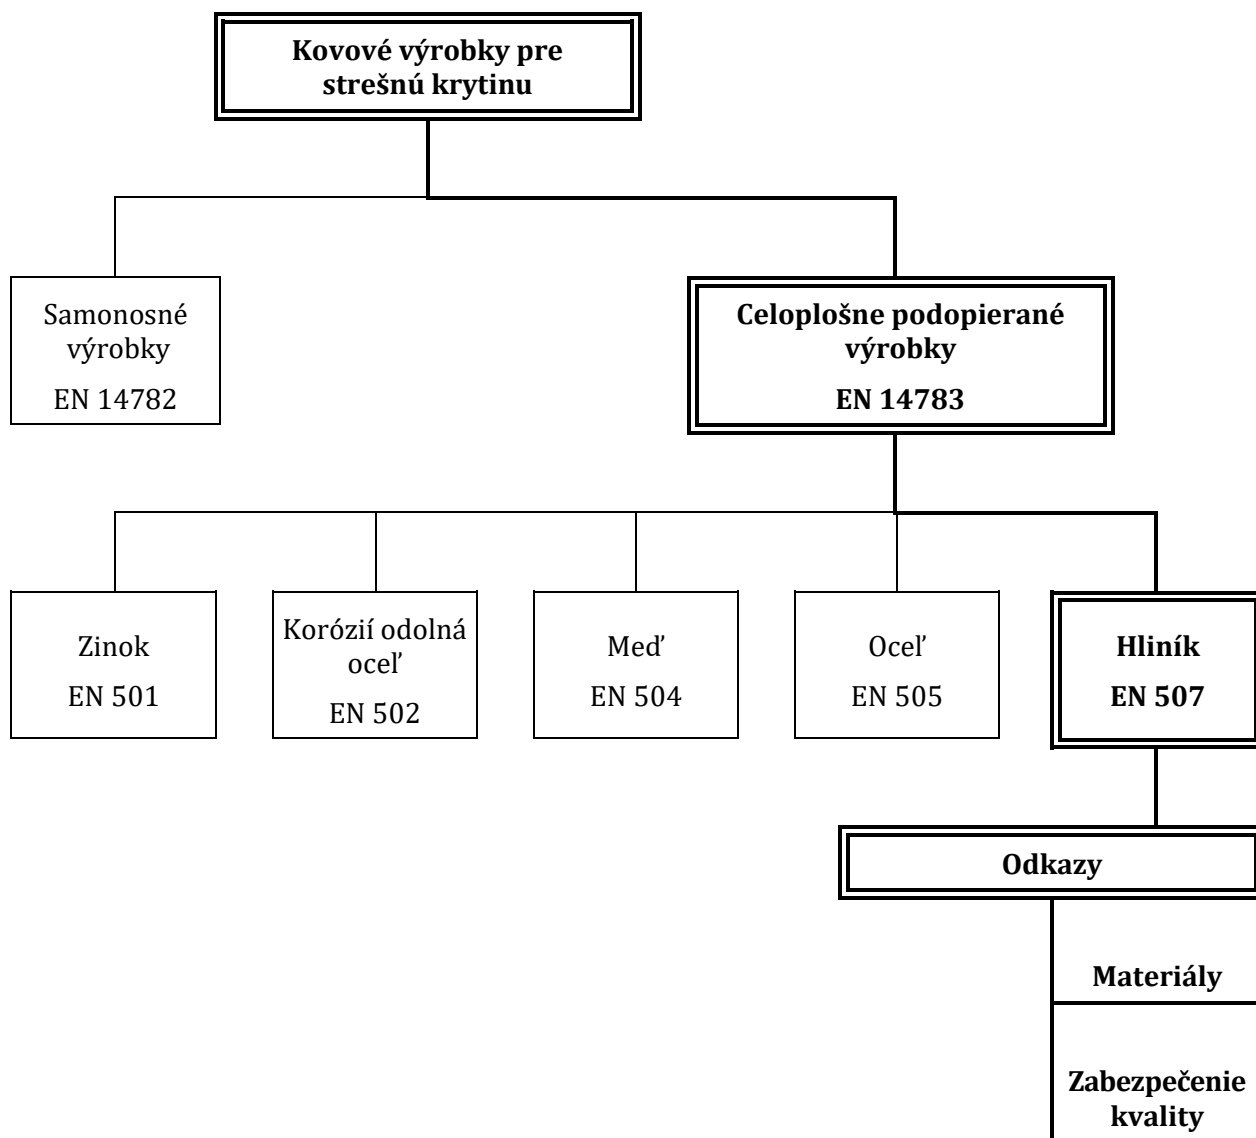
Kovové výrobky pre strešnú krytinu

Samonosné výrobky
EN 14782

Celoplošne podopierané výrobky
EN 14783

Zinok
EN 501

Korózií odolná oceľ
EN 502

Meď
EN 504

Oceľ
EN 505

Hliník
EN 507

Odkazy

Materiály

Zabezpečenie kvality